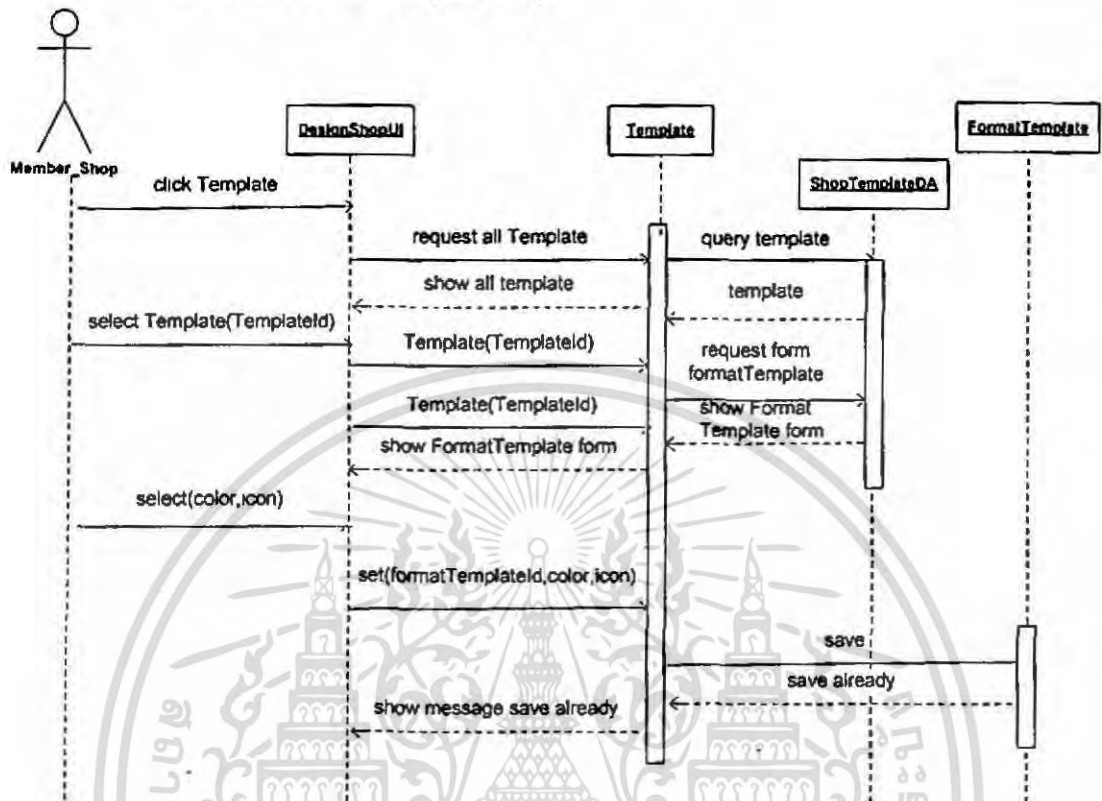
Member_Shop

DesignShopUI

Template

FormatTemplate

ShopTemplateDA

click Template

request all Template

query template

show all template

template

select Template(TemplateId)

Template(TemplateId)

request form formatTemplate

Template(TemplateId)

show Format Template form

show FormatTemplate form

select(color,icon)

set(formatTemplateId,color,icon)

save

save already

show message save already